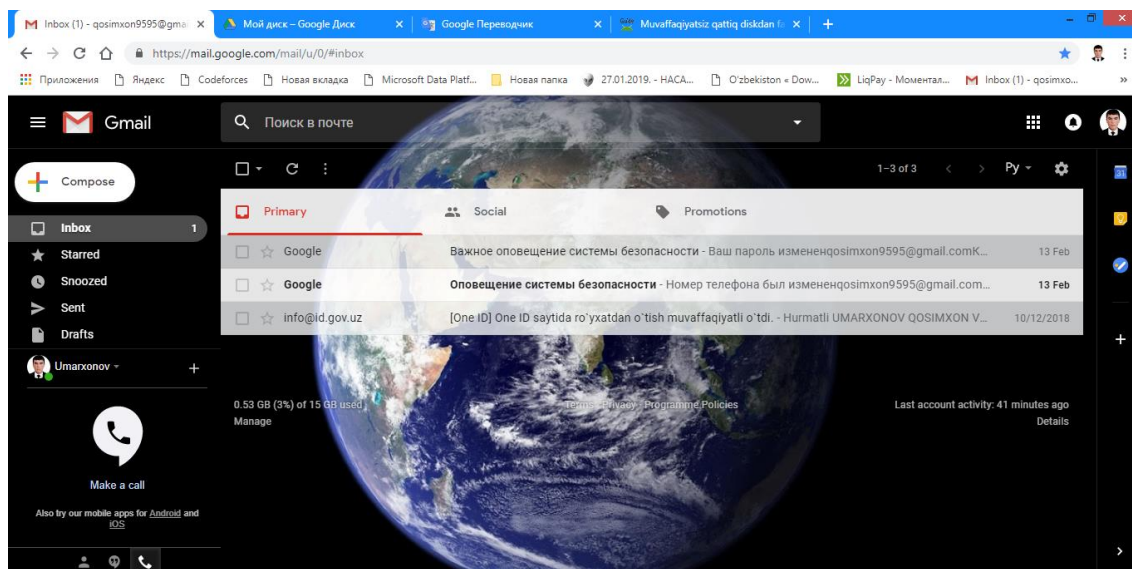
Inbox (1) - qosimxon9595@gma ×
Мой диск – Google Диск ×
Google Переводчик ×
Muvaffaqiyatsiz qattiq diskdan fa ×
+

https://mail.google.com/mail/u/0/#inbox

Приложения | Яндекс | Codeforces | Новая вкладка | Microsoft Data Platf... | Новая папка | 27.01.2019. - HACA... | O'zbekiston « Dow... | LiqPay - Моментал... | Inbox (1) - qosimxo...

Gmail
Поиск в почте

Compose
Inbox 1
Starred
Snoozed
Sent
Drafts
Umarxonov
+

Make a call
Also try our mobile apps for Android and iOS

1–3 of 3
Ру

Primary
Social
Promotions

| | | |
|---|---|---|
| Google | Важное оповещение системы безопасности - Ваш пароль измененqosimxon9595@gmail.comK... | 13 Feb |
| Google | Оповещение системы безопасности - Номер телефона был измененqosimxon9595@gmail.com... | 13 Feb |
| info@id.gov.uz | [One ID] One ID saytida ro`yxatdan o`tish muvaffaqiyatli o`tdi. - Hurmatli UMARXONOV QOSIMXON V... | 10/12/2018 |

0.53 GB (3%) of 15 GB used
Manage
Terms · Privacy · Programme Policies
Last account activity: 41 minutes ago
Details